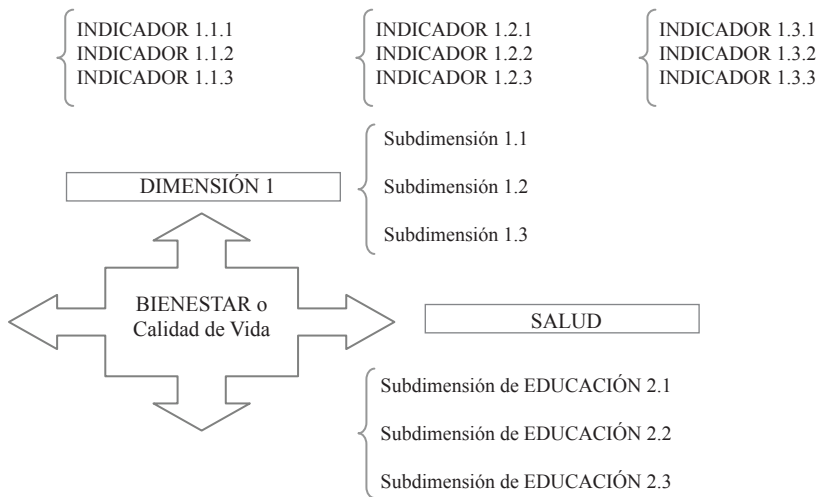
INDICADOR 1.1.1
INDICADOR 1.1.2
INDICADOR 1.1.3

INDICADOR 1.2.1
INDICADOR 1.2.2
INDICADOR 1.2.3

INDICADOR 1.3.1
INDICADOR 1.3.2
INDICADOR 1.3.3

Subdimensión 1.1
Subdimensión 1.2
Subdimensión 1.3

DIMENSIÓN 1

BIENESTAR o Calidad de Vida

SALUD

Subdimensión de EDUCACIÓN 2.1
Subdimensión de EDUCACIÓN 2.2
Subdimensión de EDUCACIÓN 2.3